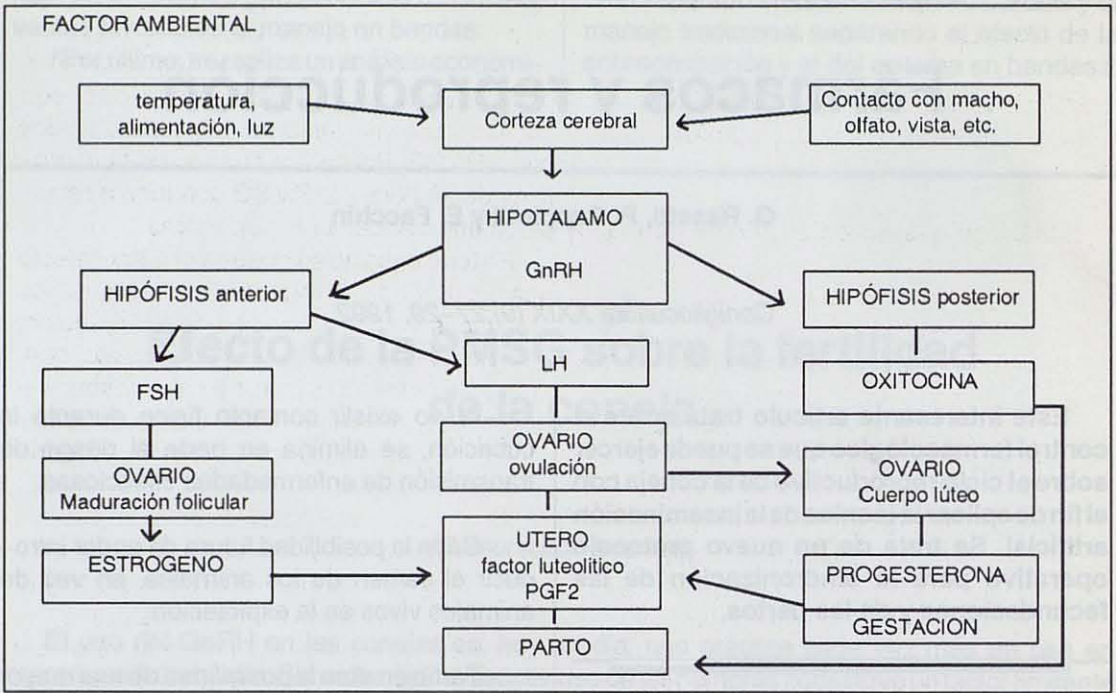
FACTOR AMBIENTAL

temperatura, alimentación, luz

Corteza cerebral

Contacto con macho, olfato, vista, etc.

HIPOTALAMO

GnRH

HIPÓFISIS anterior

HIPÓFISIS posterior

FSH

LH

OXITOCINA

OVARIO
ovulación

OVARIO
Maduración folicular

OVARIO
Cuerpo lúteo

UTERO
factor luteolitico
PGF2

ESTROGENO

PROGESTERONA

GESTACION

PARTO